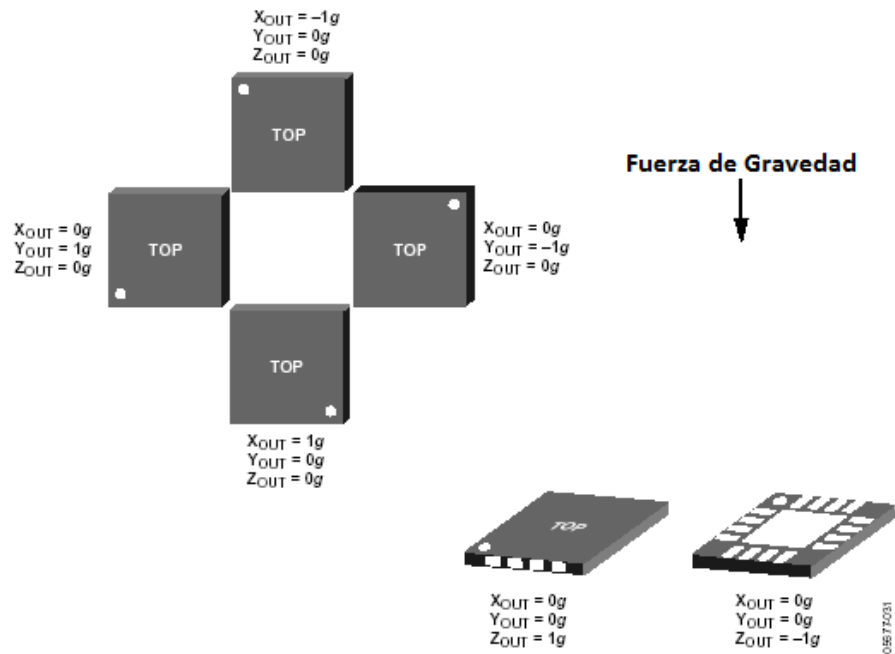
$X_{OUT} = -1g$
$Y_{OUT} = 0g$
$Z_{OUT} = 0g$

TOP

Fuerza de Gravedad

$X_{OUT} = 0g$
$Y_{OUT} = 1g$
$Z_{OUT} = 0g$

TOP

TOP

$X_{OUT} = 0g$
$Y_{OUT} = -1g$
$Z_{OUT} = 0g$

TOP

$X_{OUT} = 1g$
$Y_{OUT} = 0g$
$Z_{OUT} = 0g$

TOP

$X_{OUT} = 0g$
$Y_{OUT} = 0g$
$Z_{OUT} = 1g$

$X_{OUT} = 0g$
$Y_{OUT} = 0g$
$Z_{OUT} = -1g$

05577-031